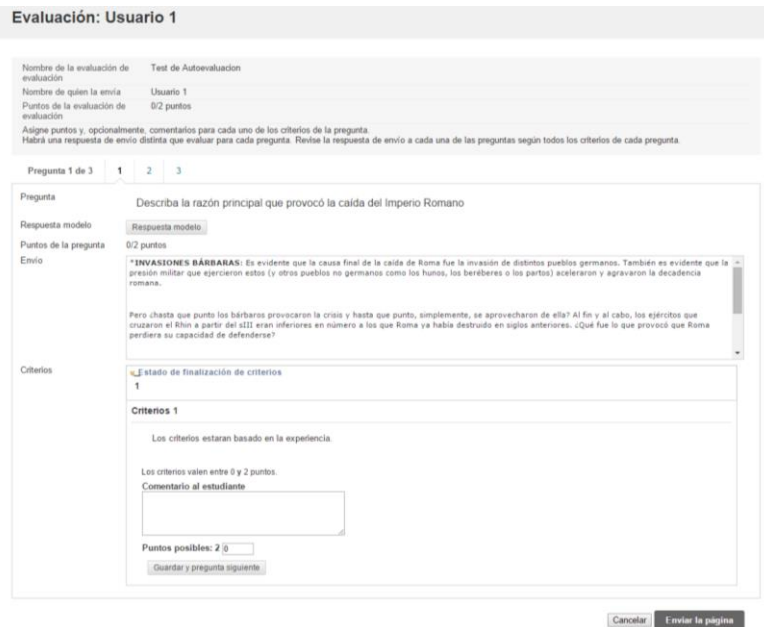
Evaluación: Usuario 1

Nombre de la evaluación de evaluación Test de Autoevaluacion
Nombre de quien la envía Usuario 1
Puntos de la evaluación de evaluación 0/2 puntos

Asigne puntos y, opcionalmente, comentarios para cada uno de los criterios de la pregunta.
Habrá una respuesta de envío distinta que evaluar para cada pregunta. Revise la respuesta de envío a cada una de las preguntas según todos los criterios de cada pregunta.

Pregunta 1 de 3 1 2 3

Pregunta Describa la razón principal que provocó la caída del Imperio Romano

Respuesta modelo Respuesta modelo

Puntos de la pregunta 0/2 puntos

Envío *INVASIONES BÁRBARAS: Es evidente que la causa final de la caída de Roma fue la invasión de distintos pueblos germanos. También es evidente que la presión militar que ejercieron estos (y otros pueblos no germanos como los hunos, los beréberes o los partos) aceleraron y agravaron la decadencia romana.

Pero ¿hasta que punto los bárbaros provocaron la crisis y hasta que punto, simplemente, se aprovecharon de ella? Al fin y al cabo, los ejércitos que cruzaron el Rhin a partir del sIII eran inferiores en número a los que Roma ya había destruido en siglos anteriores. ¿Qué fue lo que provocó que Roma perdiera su capacidad de defenderse?

Criterios Estado de finalización de criterios
1

Criterios 1

Los criterios estaran basado en la experiencia.

Los criterios valen entre 0 y 2 puntos.
Comentario al estudiante

Puntos posibles: 2 0

Guardar y pregunta siguiente

Cancelar Enviar la página